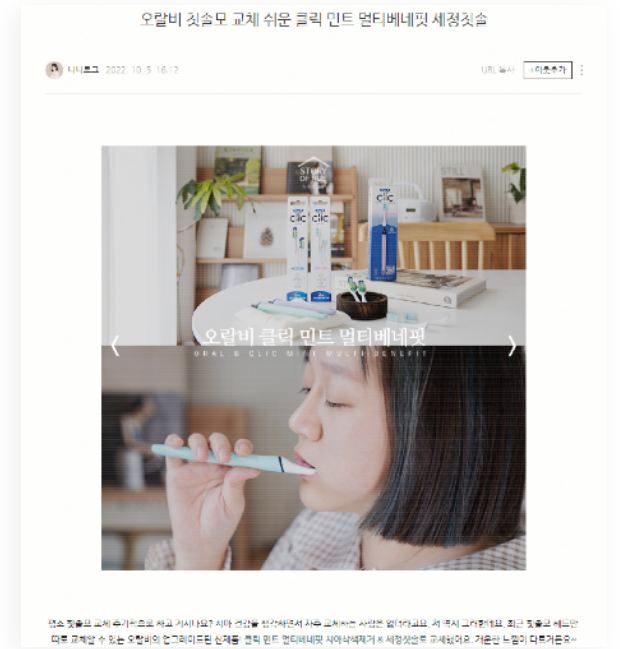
오랄비 칫솔모 교체 쉬운 클릭 민트 멀티베네핏 세정칫솔

니니로그 · 2022. 10. 5. 16:12

URL 복사

+이웃추가

STORY OF NUR

CLIC

CLIC

오랄비 클릭 민트 멀티베네핏

ORAL B CLIC MINT MULTI-BENEFIT

평소 칫솔을 교체 주기적으로 하고 계시나요? 치아 건강을 생각하면서 자주 교체하는 사람은 없더라고요. 저 역시 그러했네요. 최근 칫솔과 헤드만 따로 교체할 수 있는 오랄비의 업그레이드된 신제품 클릭 민트 멀티베네핏 사용하면서 세정칫솔로 교체했어요. 개운한 느낌이 다르더군요~